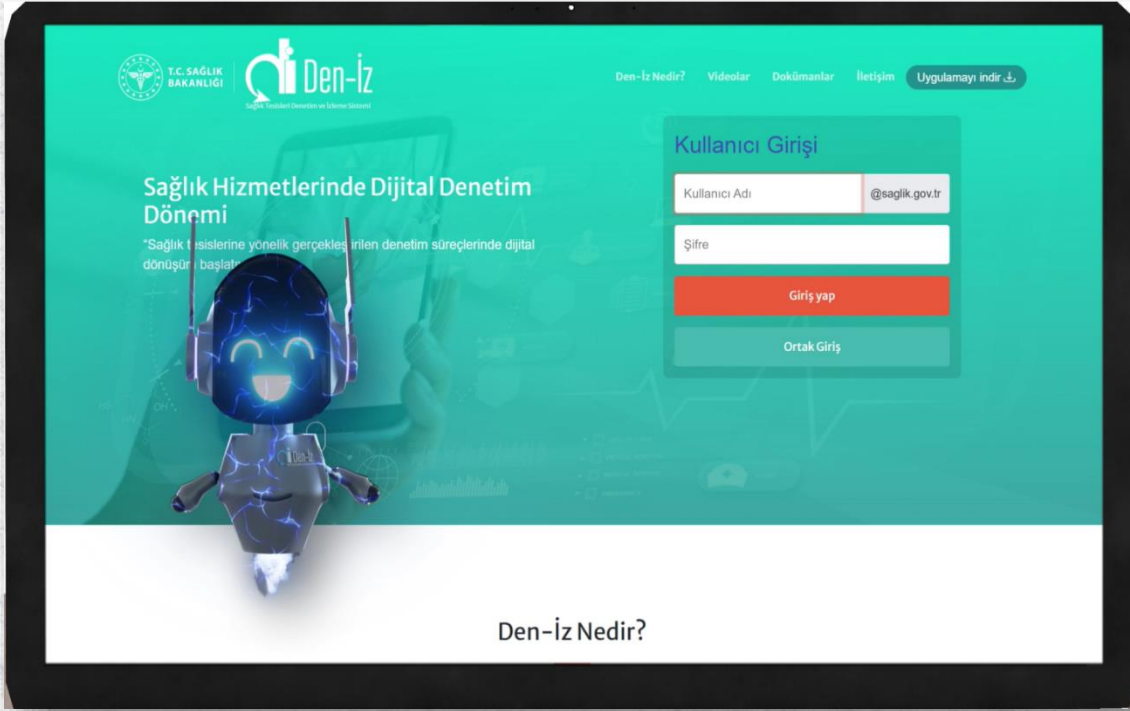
T.C. SAĞLIK BAKANLIĞI

Den-İz

Sağlık Tesisleri Denetim ve İzleme Sistemi

Den-İz Nedir? Videolar Dokümanlar İletişim Uygulamayı indir

Sağlık Hizmetlerinde Dijital Denetim Dönemi

"Sağlık t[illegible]sislerine yönelik gerçekle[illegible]irilen denetim süreçlerinde dijital dönüşü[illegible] başlat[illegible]

Kullanıcı Girişi

Kullanıcı Adı

@saglik.gov.tr

Şifre

Giriş yap

Ortak Giriş

Den-İz Nedir?